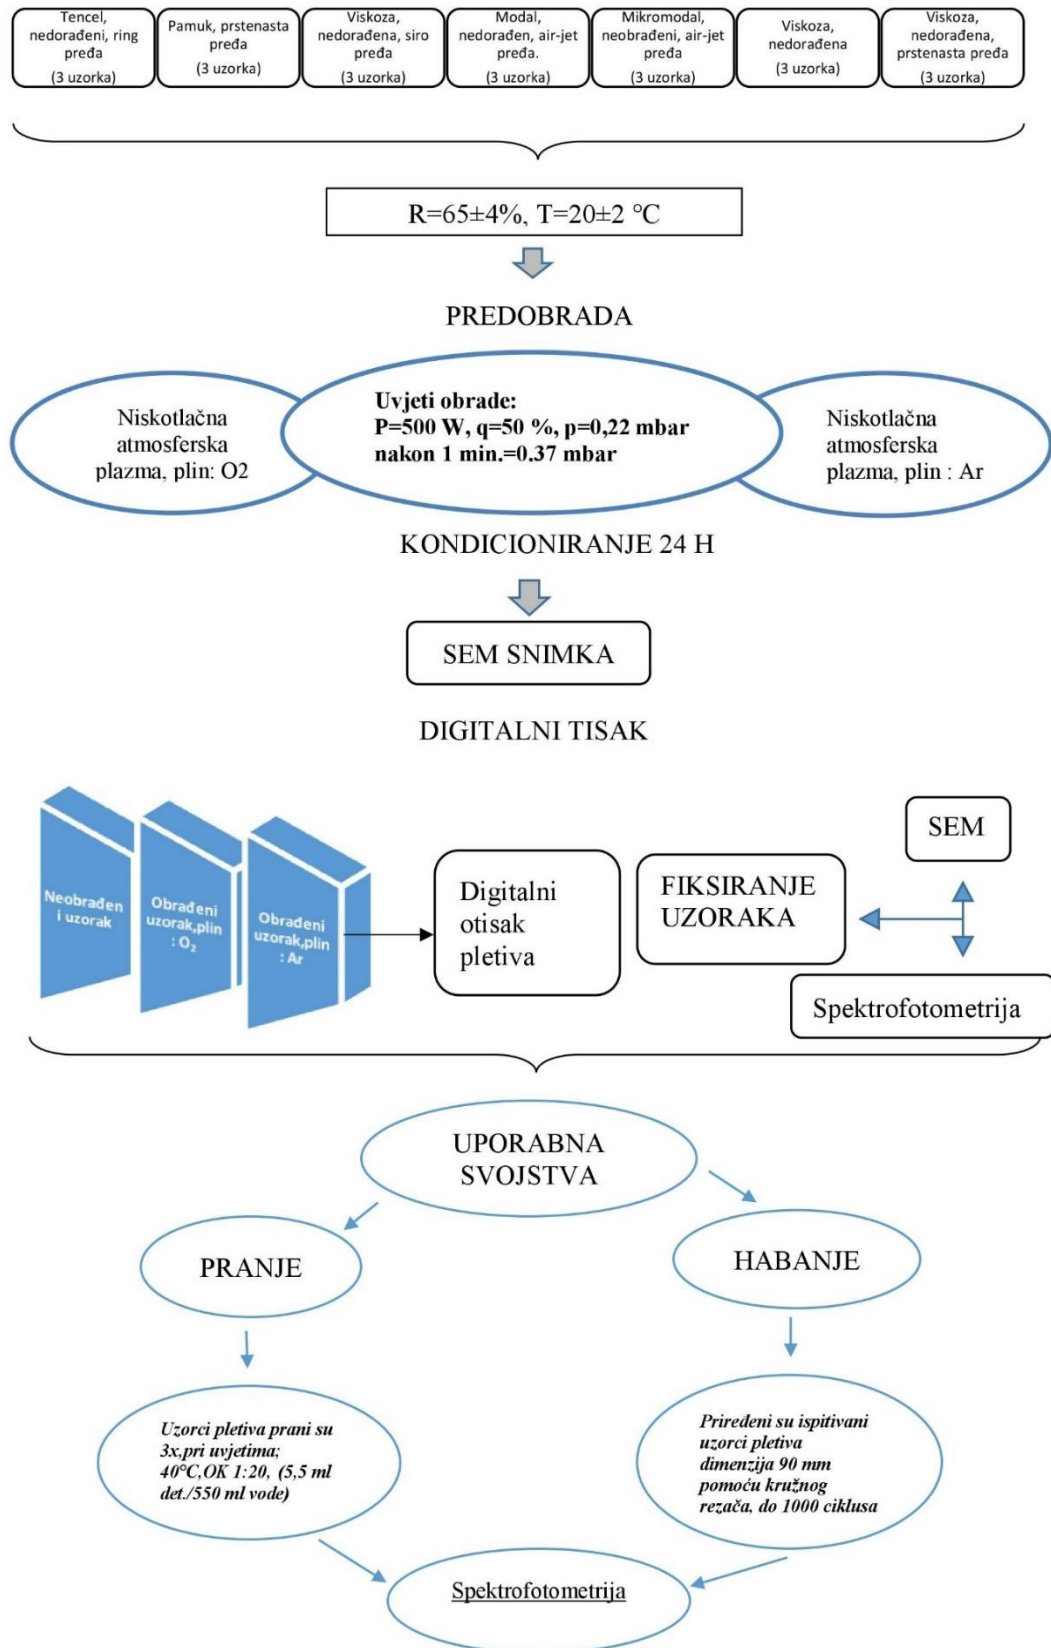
Tencel, nedorađeni, ring pređa (3 uzorka)

Pamuk, prstenasta pređa (3 uzorka)

Viskoza, nedorađena, siro pređa (3 uzorka)

Modal, nedorađen, air-jet pređa. (3 uzorka)

Mikromodal, neobrađeni, air-jet pređa (3 uzorka)

Viskoza, nedorađena (3 uzorka)

Viskoza, nedorađena, prstenasta pređa (3 uzorka)

R=65±4%, T=20±2 °C

PREDOBRADA

Niskotlačna atmosferska plazma, plin: O2

Uvjeti obrade:
P=500 W, q=50 %, p=0,22 mbar
nakon 1 min.=0.37 mbar

Niskotlačna atmosferska plazma, plin : Ar

KONDICIONIRANJE 24 H

SEM SNIMKA

DIGITALNI TISAK

Neobrađen i uzorak

Obrađeni uzorak,plin : $O_2$

Obrađeni uzorak,plin : Ar

Digitalni otisak pletiva

FIKSIRANJE UZORAKA

SEM

Spektrofotometrija

UPORABNA SVOJSTVA

PRANJE

HABANJE

Uzorci pletiva prani su 3x,pri uvjetima; 40°C,OK 1:20, (5,5 ml det./550 ml vode)

Priređeni su ispitivani uzorci pletiva dimenzija 90 mm pomoću kružnog rezača, do 1000 ciklusa

Spektrofotometrija